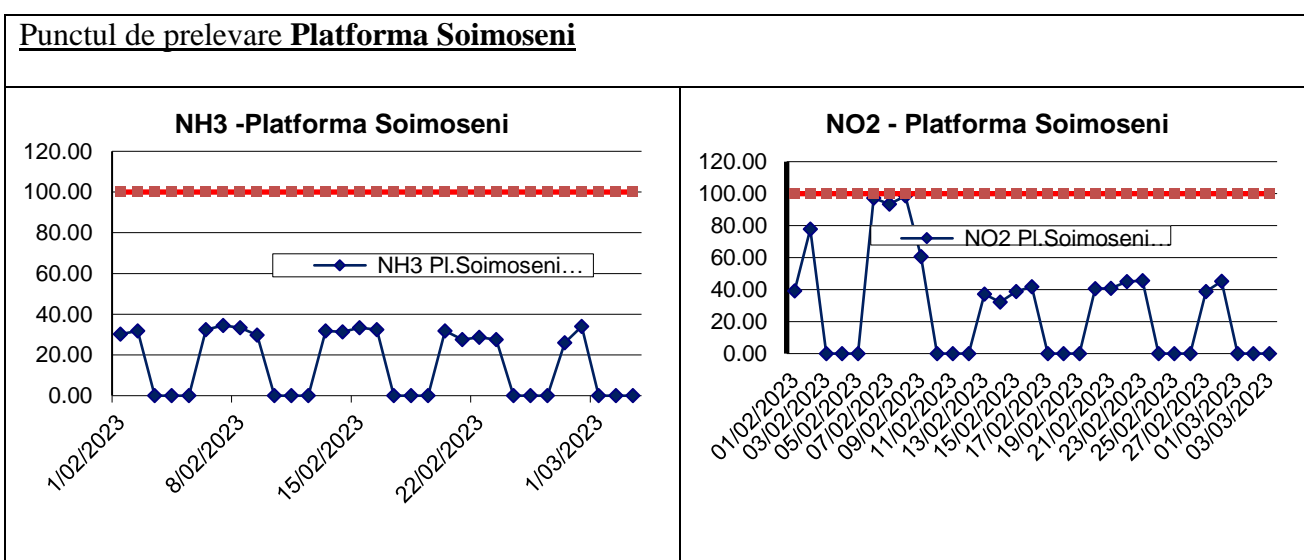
Punctul de prelevare **Platforma Soimoseni**

NH3 -Platforma Soimoseni

120.00
100.00
80.00
60.00
40.00
20.00
0.00

NH3 Pl.Soimoseni…

1/02/2023
8/02/2023
15/02/2023
22/02/2023
1/03/2023

NO2 - Platforma Soimoseni

120.00
100.00
80.00
60.00
40.00
20.00
0.00

NO2 Pl.Soimoseni…

01/02/2023
03/02/2023
05/02/2023
07/02/2023
09/02/2023
11/02/2023
13/02/2023
15/02/2023
17/02/2023
19/02/2023
21/02/2023
23/02/2023
25/02/2023
27/02/2023
01/03/2023
03/03/2023